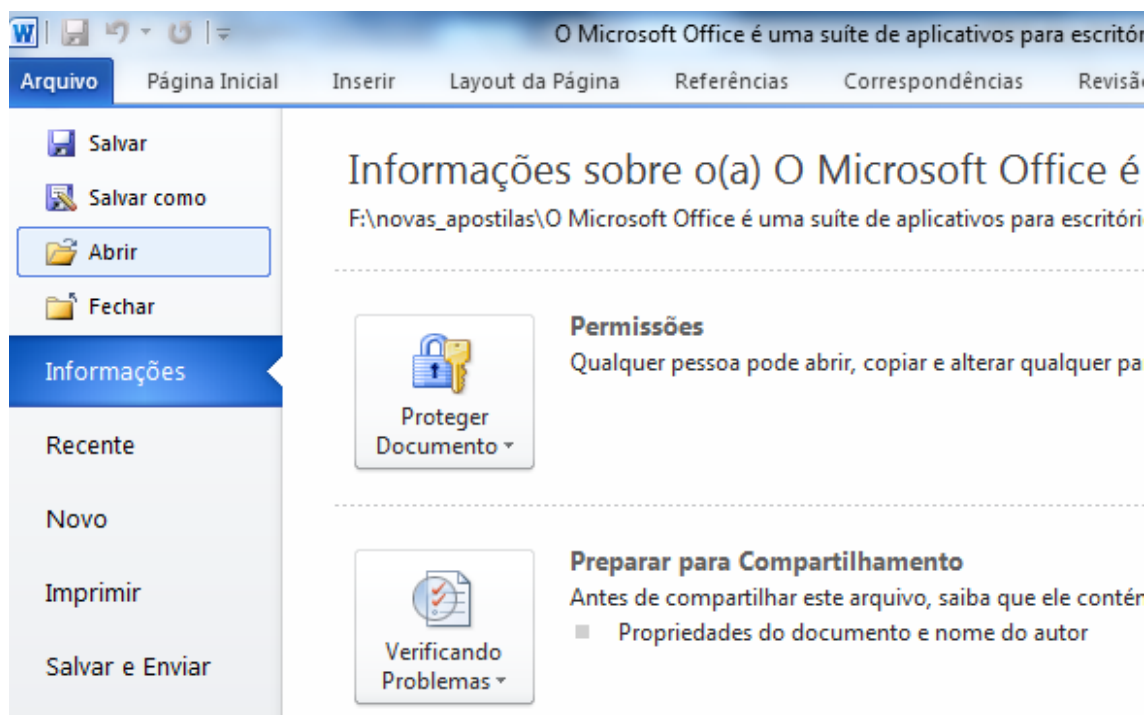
O Microsoft Office é uma suíte de aplicativos para escritór

Arquivo | Página Inicial | Inserir | Layout da Página | Referências | Correspondências | Revisã

Salvar
Salvar como
Abrir
Fechar
Informações
Recente
Novo
Imprimir
Salvar e Enviar

Informações sobre o(a) O Microsoft Office é
F:\novas_apostilas\O Microsoft Office é uma suíte de aplicativos para escritóri

Proteger Documento

Permissões
Qualquer pessoa pode abrir, copiar e alterar qualquer pa

Verificando Problemas

Preparar para Compartilhamento
Antes de compartilhar este arquivo, saiba que ele contén
Propriedades do documento e nome do autor